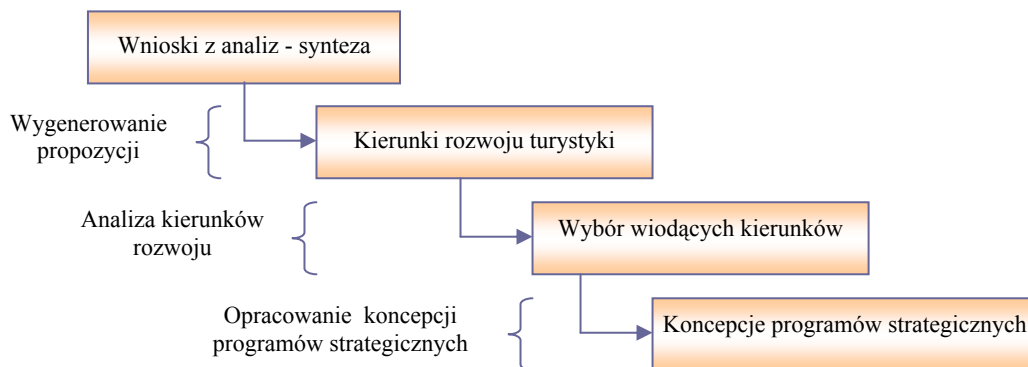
Wnioski z analiz - synteza

Wygenerowanie propozycji

Kierunki rozwoju turystyki

Analiza kierunków rozwoju

Wybór wiodących kierunków

Opracowanie koncepcji programów strategicznych

Koncepcje programów strategicznych